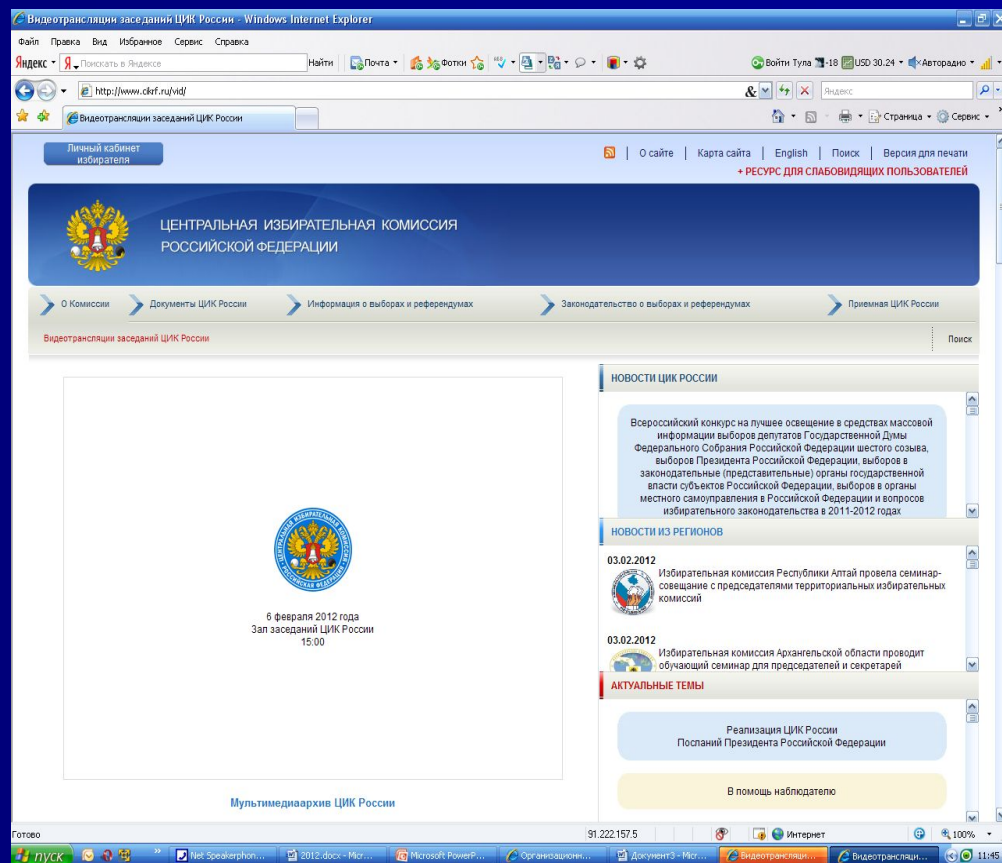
Видеотрансляции заседаний ЦИК России - Windows Internet Explorer

Файл Правка Вид Избранное Сервис Справка

Яндекс Поискать в Яндексе Найти Почта Фотки Войти Тула -18 USD 30.24 Авторадио

http://www.cikrf.ru/vid/

Яндекс

Видеотрансляции заседаний ЦИК России

Страница Сервис

Личный кабинет избирателя

О сайте | Карта сайта | English | Поиск | Версия для печати

+ РЕСУРС ДЛЯ СЛАБОВИДЯЩИХ ПОЛЬЗОВАТЕЛЕЙ

ЦЕНТРАЛЬНАЯ ИЗБИРАТЕЛЬНАЯ КОМИССИЯ РОССИЙСКОЙ ФЕДЕРАЦИИ

О Комиссии Документы ЦИК России Информация о выборах и референдумах Законодательство о выборах и референдумах Приемная ЦИК России

Видеотрансляции заседаний ЦИК России

Поиск

6 февраля 2012 года
Зал заседаний ЦИК России
15:00

Мультимедиаархив ЦИК России

НОВОСТИ ЦИК РОССИИ

Всероссийский конкурс на лучшее освещение в средствах массовой информации выборов депутатов Государственной Думы Федерального Собрания Российской Федерации шестого созыва, выборов Президента Российской Федерации, выборов в законодательные (представительные) органы государственной власти субъектов Российской Федерации, выборов в органы местного самоуправления в Российской Федерации и вопросов избирательного законодательства в 2011-2012 годах

НОВОСТИ ИЗ РЕГИОНОВ

03.02.2012
Избирательная комиссия Республики Алтай провела семинар-совещание с председателями территориальных избирательных комиссий

03.02.2012
Избирательная комиссия Архангельской области проводит обучающий семинар для председателей и секретарей

АКТУАЛЬНЫЕ ТЕМЫ

Реализация ЦИК России
Посланий Президента Российской Федерации

В помощь наблюдателю

Готово 91.222.157.5 Интернет 100%

пуск Net Speakerphon... 2012.docx - Micr... Microsoft PowerP... Организационн... Документ3 - Micr... Видеотрансляци... Видеотрансляци... 11:45